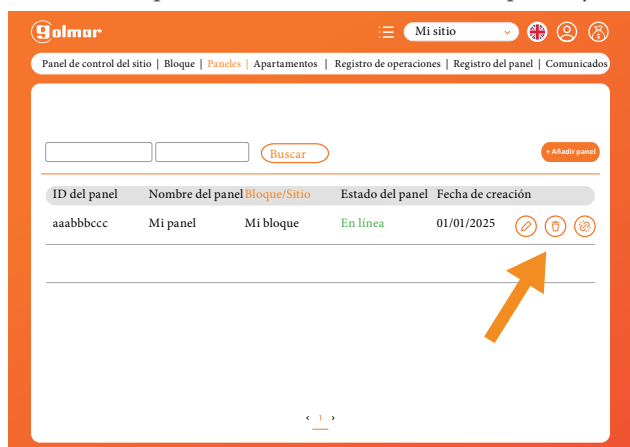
golmar

Mi sitio

Panel de control del sitio | Bloque | Paneles | Apartamentos | Registro de operaciones | Registro del panel | Comunicados

Buscar

+ Añadir panel

| ID del panel | Nombre del panel | Bloque/Sitio | Estado del panel | Fecha de creación |
|---|---|---|---|---|
| aaabbbccc | Mi panel | Mi bloque | En línea | 01/01/2025 |

‹ 1 ›